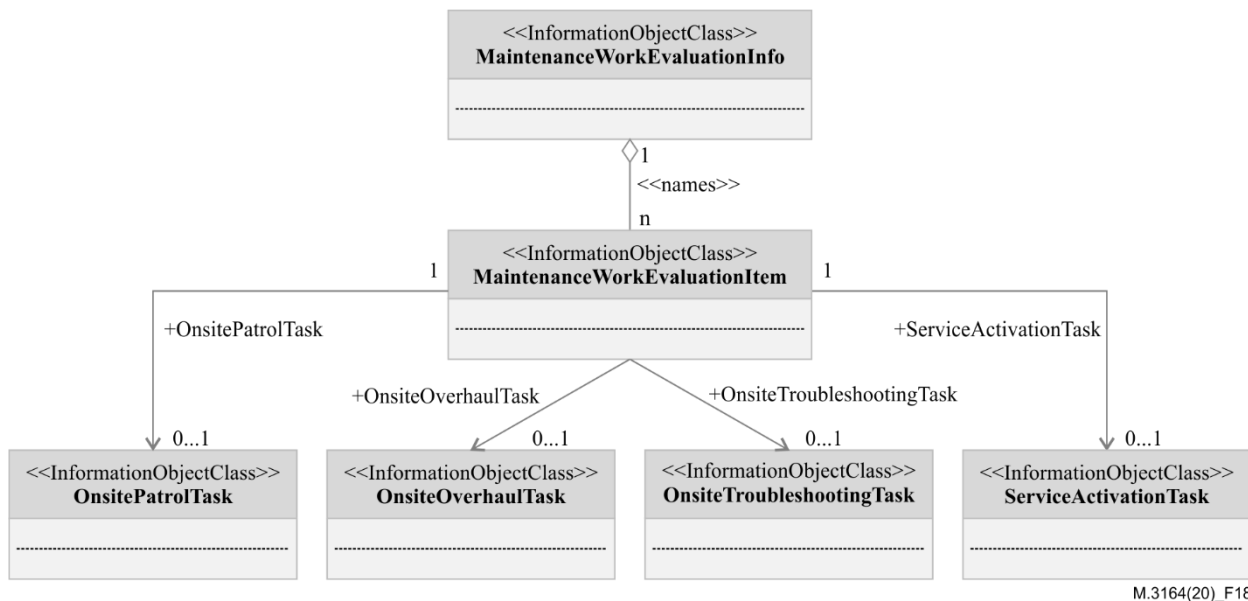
<<InformationObjectClass>>
MaintenanceWorkEvaluationInfo

1
<<names>>
n

<<InformationObjectClass>>
MaintenanceWorkEvaluationItem

1
1

+OnsitePatrolTask
+ServiceActivationTask
+OnsiteOverhaulTask
+OnsiteTroubleshootingTask

0...1
0...1
0...1
0...1

<<InformationObjectClass>>
OnsitePatrolTask

<<InformationObjectClass>>
OnsiteOverhaulTask

<<InformationObjectClass>>
OnsiteTroubleshootingTask

<<InformationObjectClass>>
ServiceActivationTask

M.3164(20)_F18